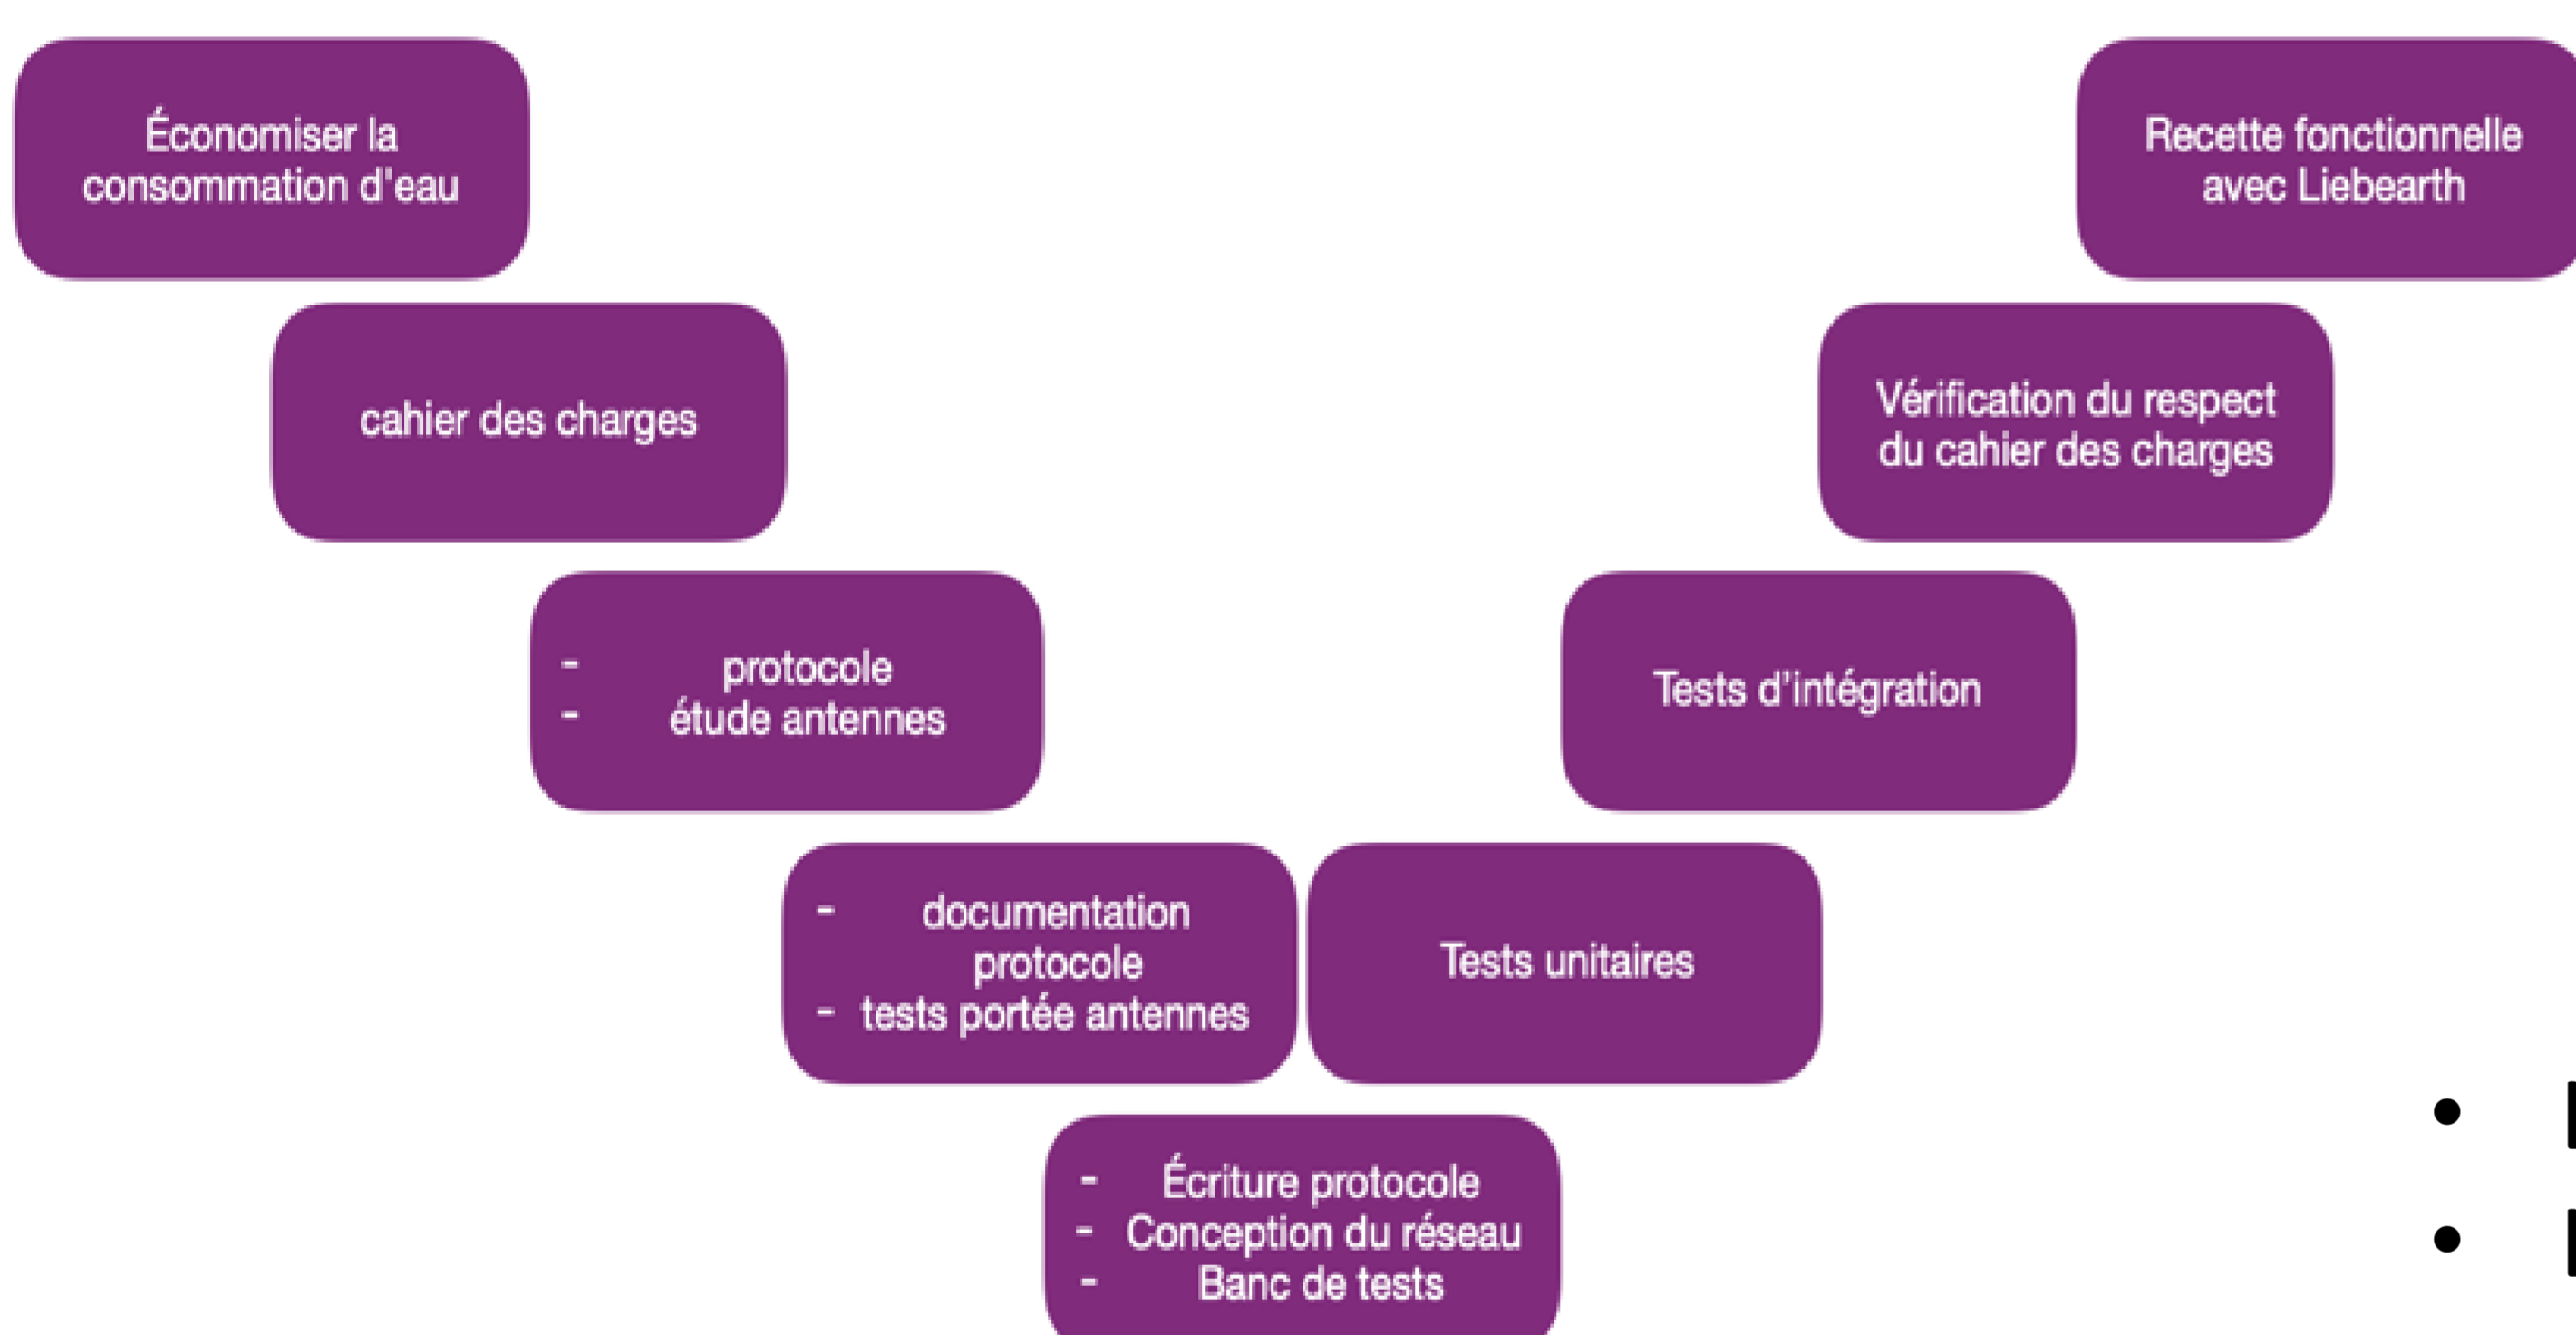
Économiser la consommation d'eau

Recette fonctionnelle avec Liebearth

cahier des charges

Vérification du respect du cahier des charges

- protocole
- étude antennes

Tests d'intégration

- documentation protocole
- tests portée antennes

Tests unitaires

- Écriture protocole
- Conception du réseau
- Banc de tests

• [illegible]
• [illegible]